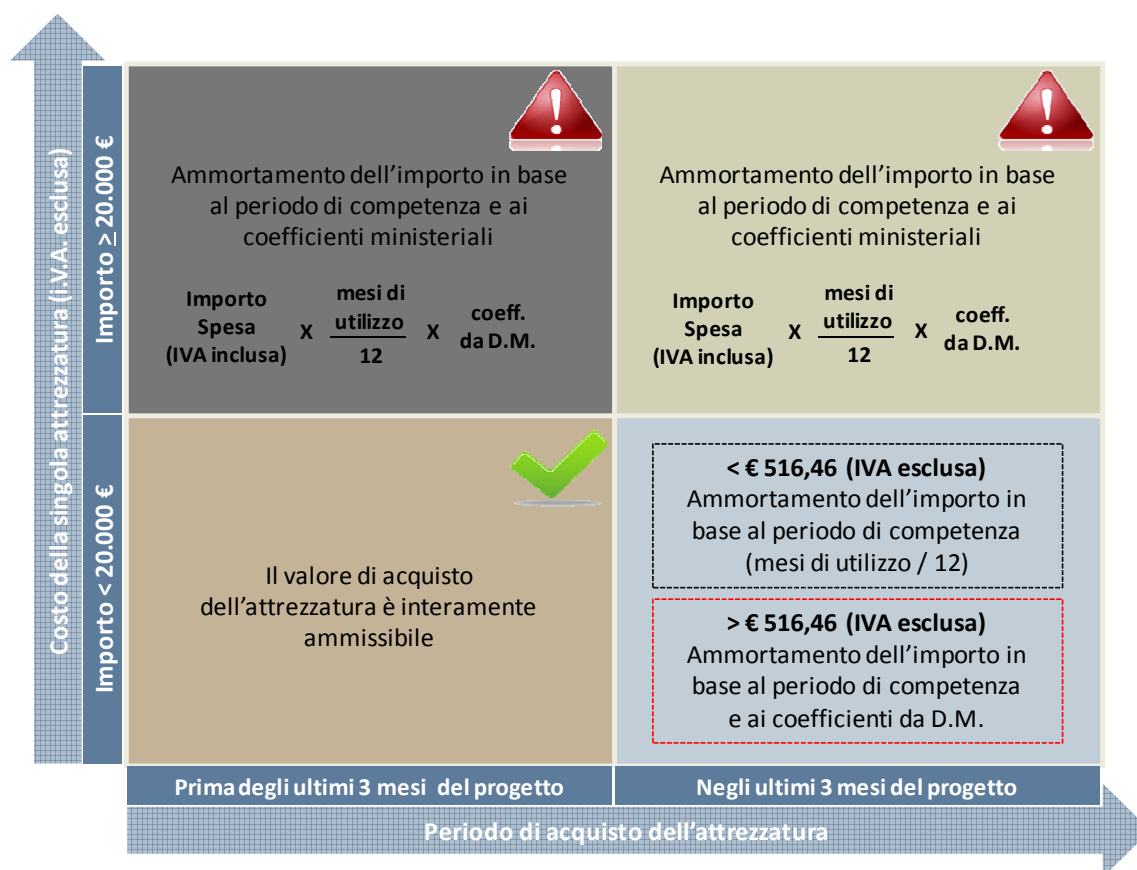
Costo della singola attrezzatura (I.V.A. esclusa)

Importo $\geq$ 20.000 €

Ammortamento dell'importo in base al periodo di competenza e ai coefficienti ministeriali

Importo Spesa (IVA inclusa) X $\frac{\text{mesi di utilizzo}}{12}$ X coeff. da D.M.

Ammortamento dell'importo in base al periodo di competenza e ai coefficienti ministeriali

Importo Spesa (IVA inclusa) X $\frac{\text{mesi di utilizzo}}{12}$ X coeff. da D.M.

Importo < 20.000 €

Il valore di acquisto dell'attrezzatura è interamente ammissibile

< € 516,46 (IVA esclusa)
Ammortamento dell'importo in base al periodo di competenza (mesi di utilizzo / 12)

> € 516,46 (IVA esclusa)
Ammortamento dell'importo in base al periodo di competenza e ai coefficienti da D.M.

Prima degli ultimi 3 mesi del progetto

Negli ultimi 3 mesi del progetto

Periodo di acquisto dell'attrezzatura